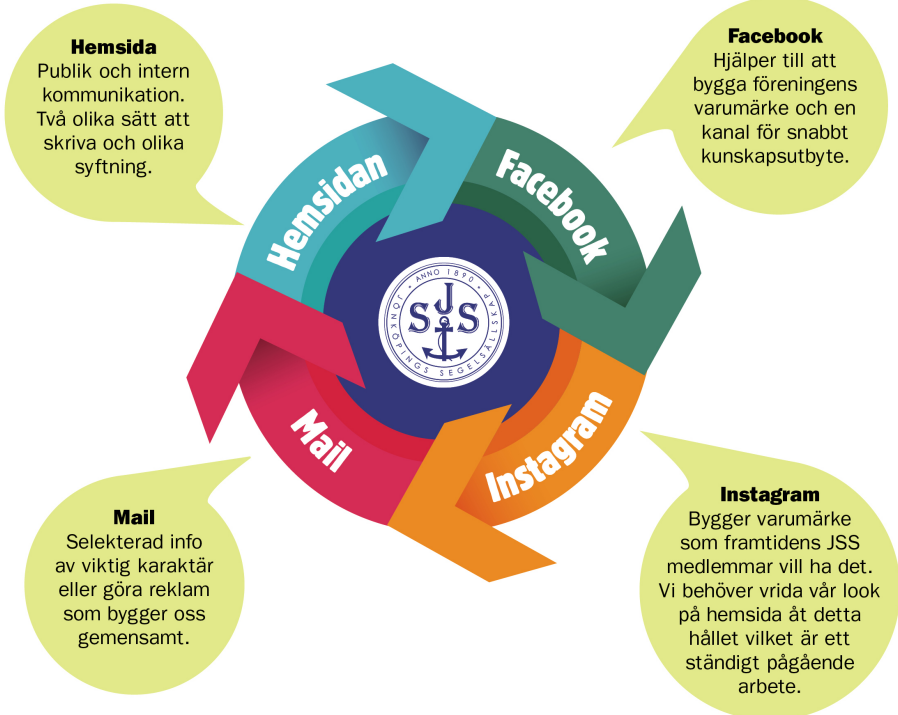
**Hemsida**
Publik och intern kommunikation. Två olika sätt att skriva och olika syftning.

**Facebook**
Hjälper till att bygga föreningens varumärke och en kanal för snabbt kunskapsutbyte.

Hemsidan

Facebook

ANNO 1890
JÖNKÖPINGS SEGELSÄLLSKAP
SJS

Mail

Instagram

**Mail**
Selekterad info av viktig karaktär eller göra reklam som bygger oss gemensamt.

**Instagram**
Bygger varumärke som framtidens JSS medlemmar vill ha det. Vi behöver vrida vår look på hemsida åt detta hållet vilket är ett ständigt pågående arbete.